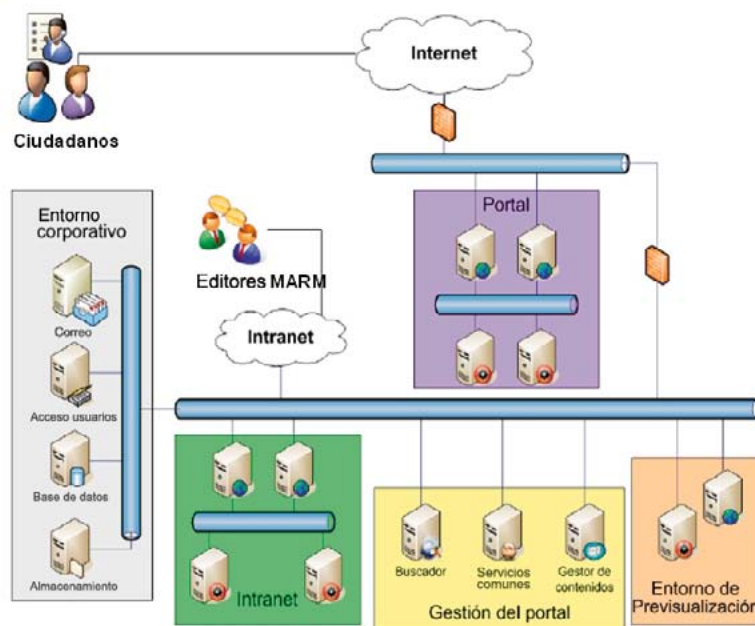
Internet

Ciudadanos

Portal

Entorno corporativo

Editores MARM

Correo

Intranet

Acceso usuarios

Base de datos

Almacenamiento

Intranet

Buscador

Servicios comunes

Gestor de contenidos

Gestión del portal

Entorno de Previsualizació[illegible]